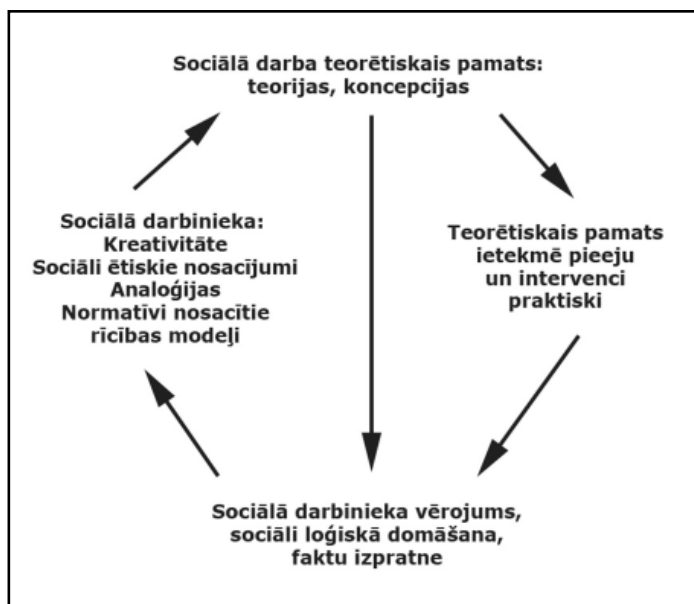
Sociālā darba teorētiskais pamats: teorijas, koncepcijas

Sociālā darbinieka:
Kreativitāte
Sociāli ētiskie nosacījumi
Analoģijas
Normatīvi nosacītie rīcības modeļi

Teorētiskais pamats ietekmē pieeju un intervenci praktiski

Sociālā darbinieka vērojums, sociāli loģiskā domāšana, faktu izpratne